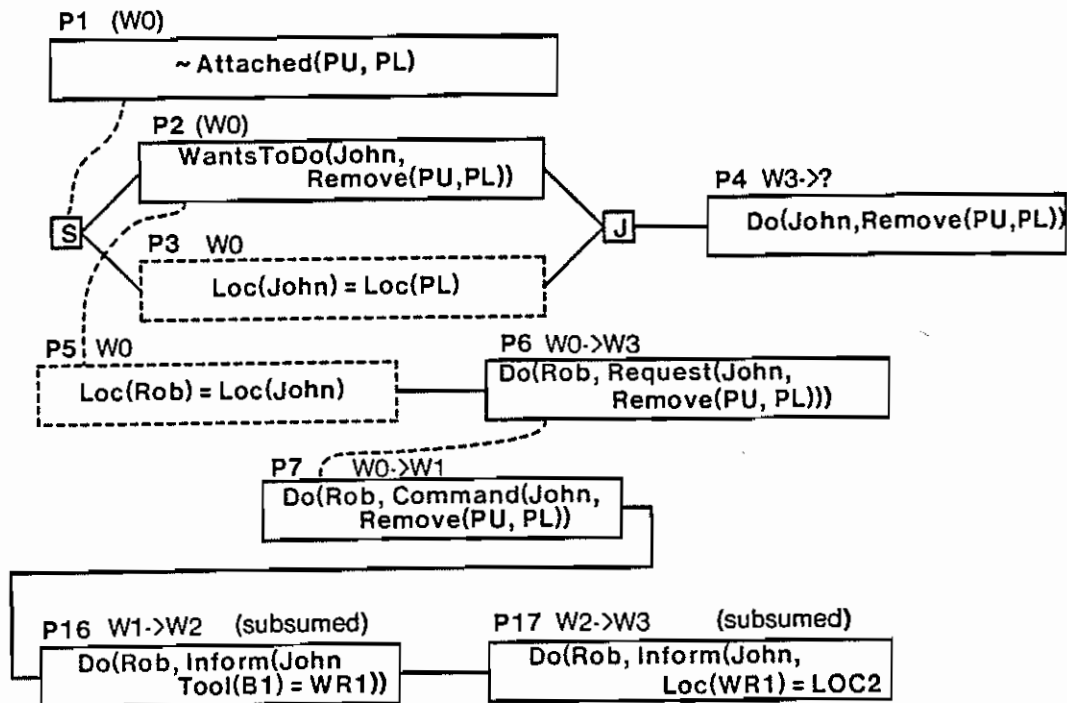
P1 (W0)

~ Attached(PU, PL)

P2 (W0)

WantsToDo(John, Remove(PU,PL))

S

P3 W0

Loc(John) = Loc(PL)

J

P4 W3->?

Do(John,Remove(PU,PL))

P5 W0

Loc(Rob) = Loc(John)

P6 W0->W3

Do(Rob, Request(John, Remove(PU, PL)))

P7 W0->W1

Do(Rob, Command(John, Remove(PU, PL))

P16 W1->W2 (subsumed)

Do(Rob, Inform(John Tool(B1) = WR1))

P17 W2->W3 (subsumed)

Do(Rob, Inform(John, Loc(WR1) = LOC2